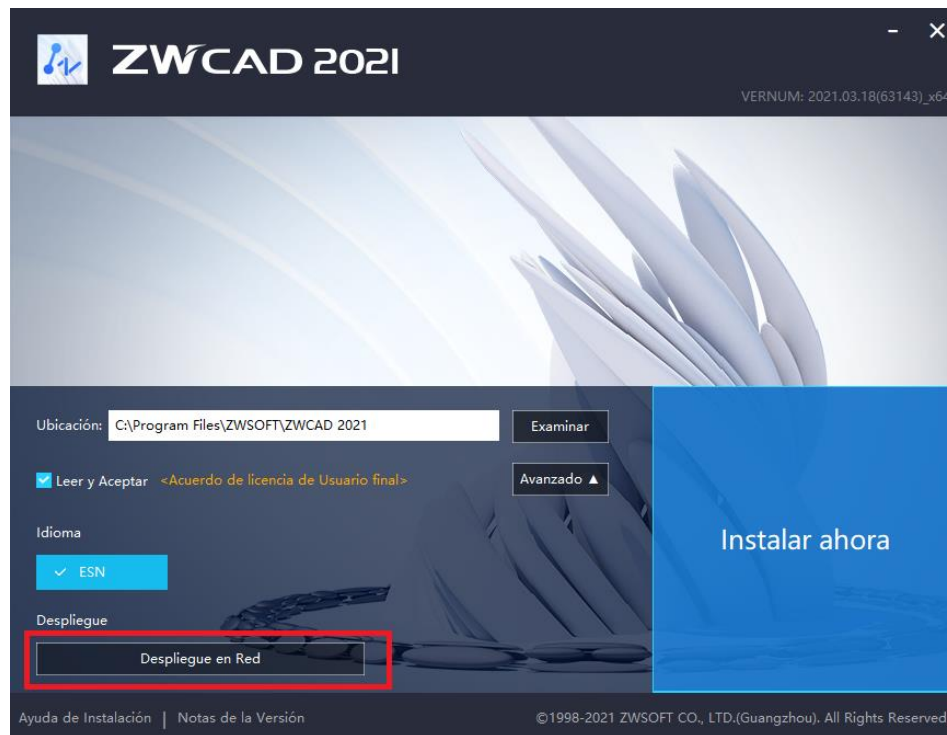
ZWCAD 2021

- ×

VERNUM: 2021.03.18(63143)_x64

Ubicación: C:\Program Files\ZWSOFT\ZWCAD 2021 Examinar

Leer y Aceptar <Acuerdo de licencia de Usuario final> Avanzado ▲

Idioma

✓ ESN

Despliegue

Despliegue en Red

Instalar ahora

Ayuda de Instalación | Notas de la Versión

©1998-2021 ZWSOFT CO., LTD.(Guangzhou). All Rights Reserved